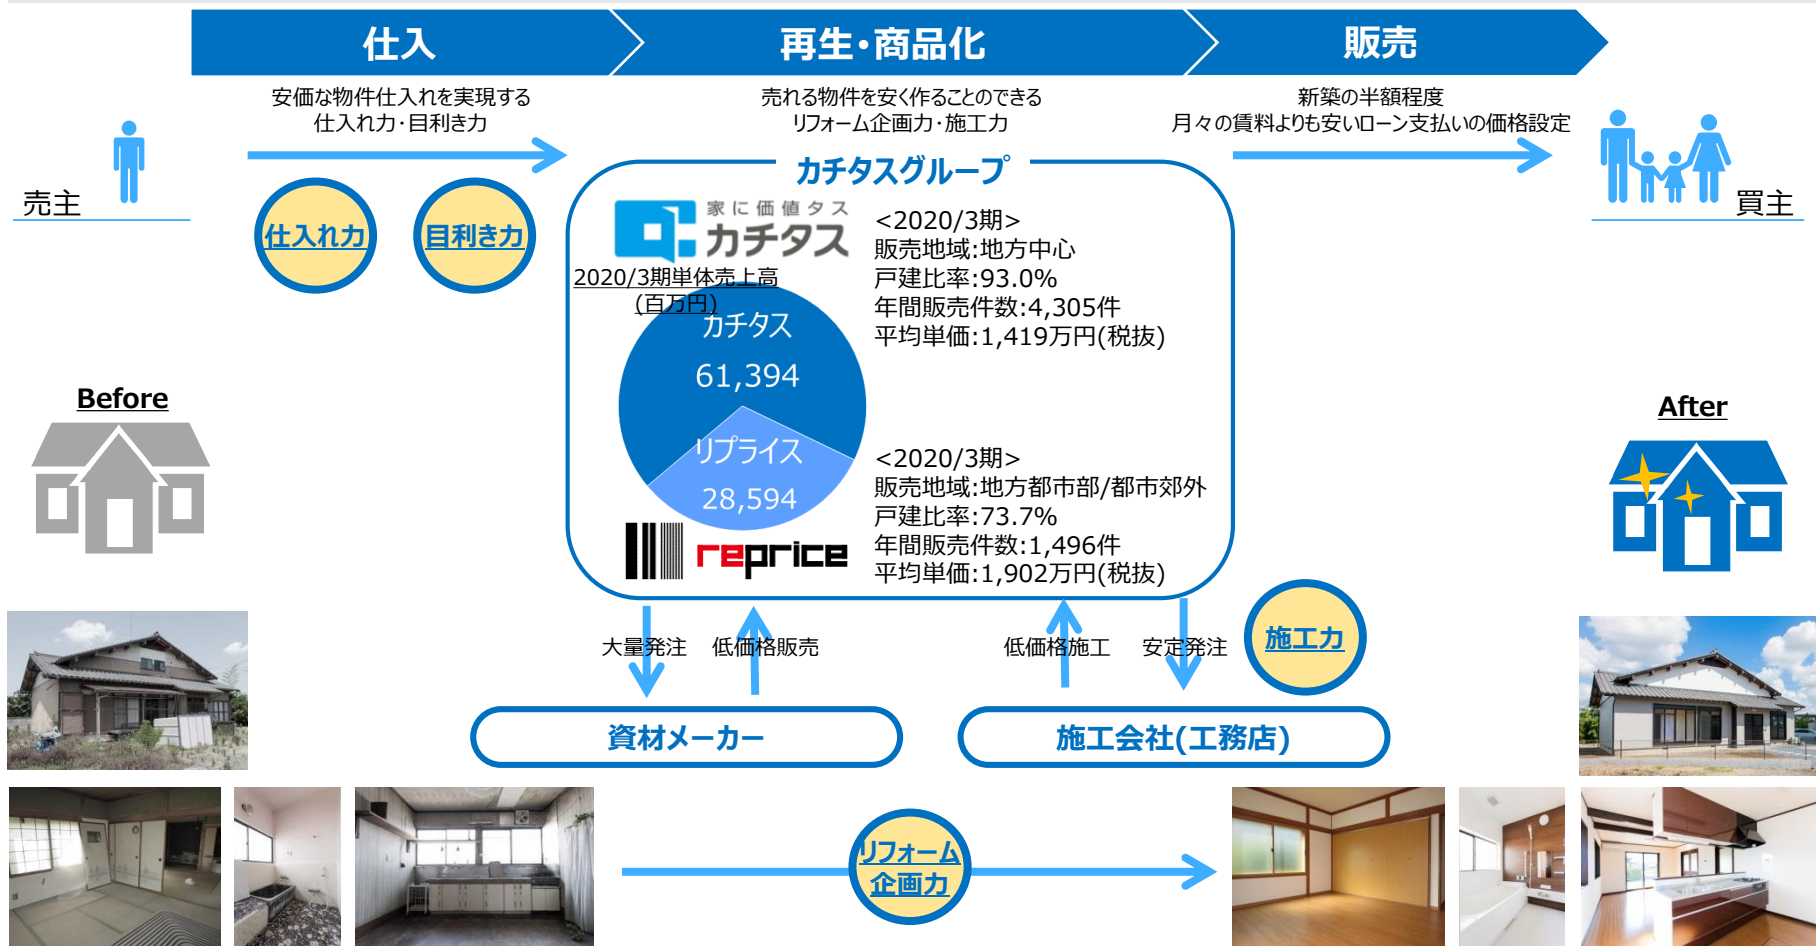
仕入

再生・商品化

販売

安価な物件仕入れを実現する
仕入れ力・目利き力

売れる物件を安く作ることのできる
リフォーム企画力・施工力

新築の半額程度
月々の賃料よりも安いローン支払いの価格設定

売主

買主

仕入れ力

目利き力

カチタスグループ

家に価値タス
カチタス

2020/3期単体売上高
(百万円)

カチタス
61,394

リプライス
28,594

reprice

<2020/3期>
販売地域:地方中心
戸建比率:93.0%
年間販売件数:4,305件
平均単価:1,419万円(税抜)

<2020/3期>
販売地域:地方都市部/都市郊外
戸建比率:73.7%
年間販売件数:1,496件
平均単価:1,902万円(税抜)

Before

After

大量発注

低価格販売

低価格施工

安定発注

施工力

資材メーカー

施工会社(工務店)

リフォーム
企画力